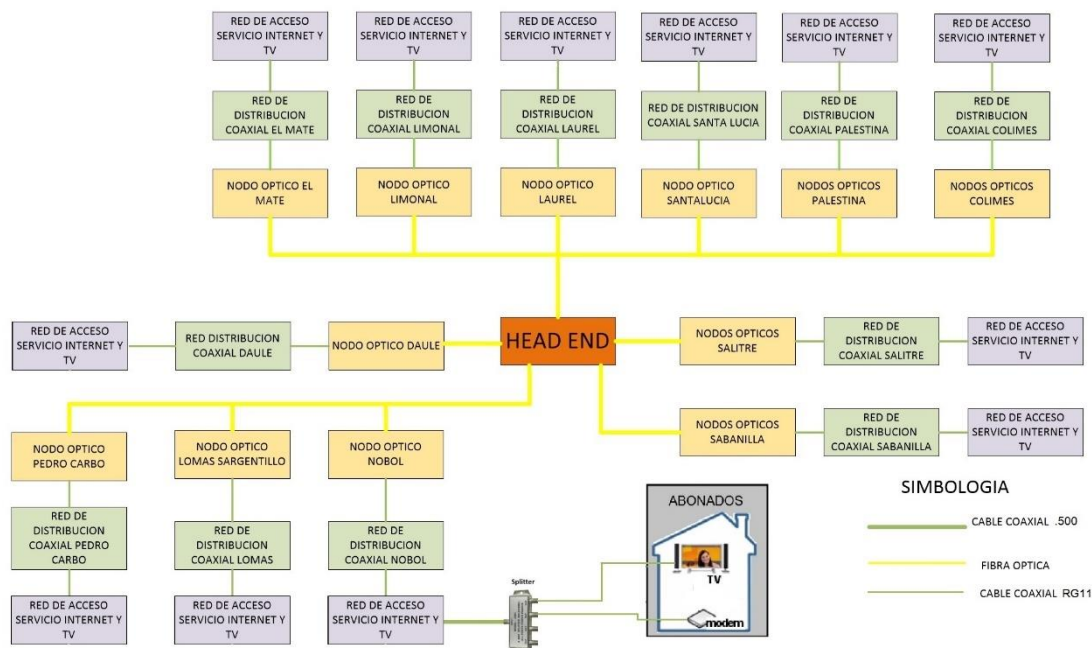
RED DE ACCESO SERVICIO INTERNET Y TV

RED DE DISTRIBUCION COAXIAL EL MATE

NODO OPTICO EL MATE

RED DE ACCESO SERVICIO INTERNET Y TV

RED DE DISTRIBUCION COAXIAL LIMONAL

NODO OPTICO LIMONAL

RED DE ACCESO SERVICIO INTERNET Y TV

RED DE DISTRIBUCION COAXIAL LAUREL

NODO OPTICO LAUREL

RED DE ACCESO SERVICIO INTERNET Y TV

RED DE DISTRIBUCION COAXIAL SANTA LUCIA

NODO OPTICO SANTALUCIA

RED DE ACCESO SERVICIO INTERNET Y TV

RED DE DISTRIBUCION COAXIAL PALESTINA

NODOS OPTICOS PALESTINA

RED DE ACCESO SERVICIO INTERNET Y TV

RED DE DISTRIBUCION COAXIAL COLIMES

NODOS OPTICOS COLIMES

RED DE ACCESO SERVICIO INTERNET Y TV

RED DISTRIBUCION COAXIAL DAULE

NODO OPTICO DAULE

HEAD END

NODOS OPTICOS SALITRE

RED DE DISTRIBUCION COAXIAL SALITRE

RED DE ACCESO SERVICIO INTERNET Y TV

NODOS OPTICOS SABANILLA

RED DE DISTRIBUCION COAXIAL SABANILLA

RED DE ACCESO SERVICIO INTERNET Y TV

NODO OPTICO PEDRO CARBO

RED DE DISTRIBUCION COAXIAL PEDRO CARBO

RED DE ACCESO SERVICIO INTERNET Y TV

NODO OPTICO LOMAS SARGENTILLO

RED DE DISTRIBUCION COAXIAL LOMAS

RED DE ACCESO SERVICIO INTERNET Y TV

NODO OPTICO NOBOL

RED DE DISTRIBUCION COAXIAL NOBOL

RED DE ACCESO SERVICIO INTERNET Y TV

Splitter

ABONADOS

TV

modem

SIMBOLOGIA

CABLE COAXIAL .500

FIBRA OPTICA

CABLE COAXIAL RG11